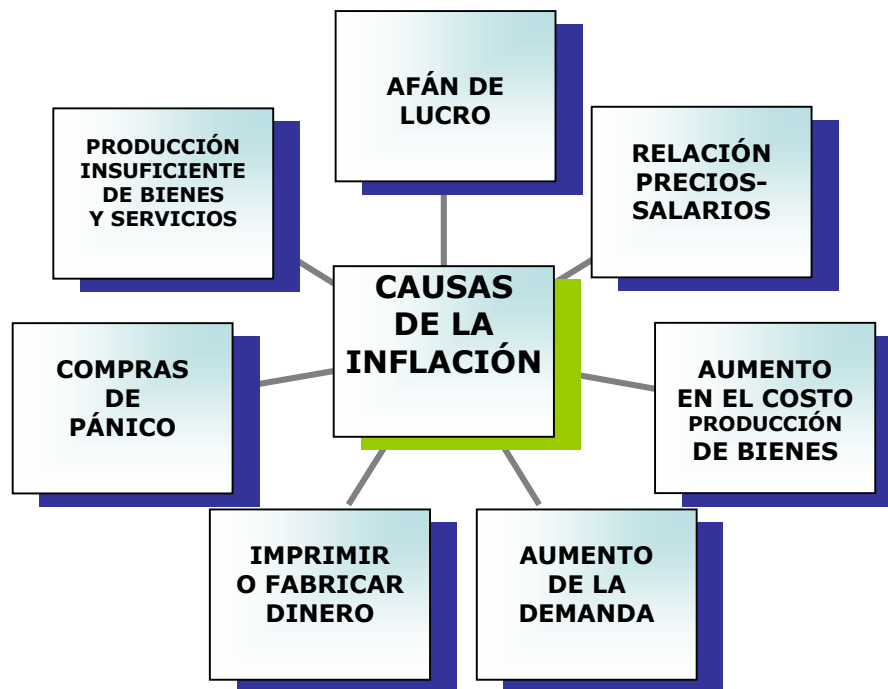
AFÁN DE LUCRO

PRODUCCIÓN INSUFICIENTE DE BIENES Y SERVICIOS

RELACIÓN PRECIOS-SALARIOS

CAUSAS DE LA INFLACIÓN

COMPRAS DE PÁNICO

AUMENTO EN EL COSTO PRODUCCIÓN DE BIENES

IMPRIMIR O FABRICAR DINERO

AUMENTO DE LA DEMANDA